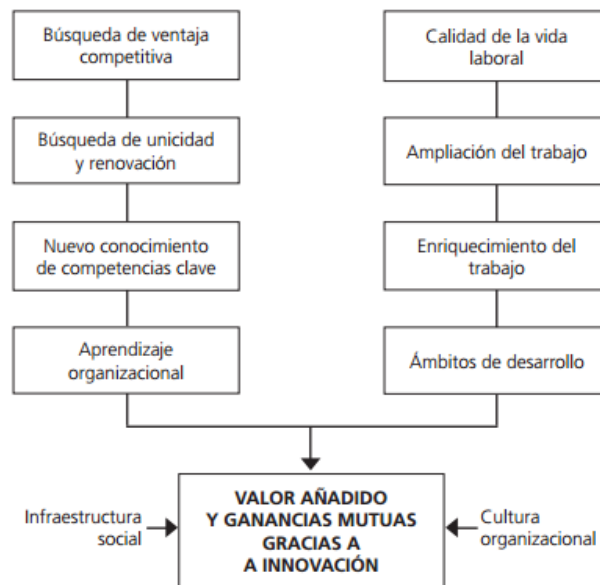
Búsqueda de ventaja competitiva

Búsqueda de unicidad y renovación

Nuevo conocimiento de competencias clave

Aprendizaje organizacional

Calidad de la vida laboral

Ampliación del trabajo

Enriquecimiento del trabajo

Ámbitos de desarrollo

Infraestructura social

VALOR AÑADIDO Y GANANCIAS MUTUAS GRACIAS A A INNOVACIÓN

Cultura organizacional